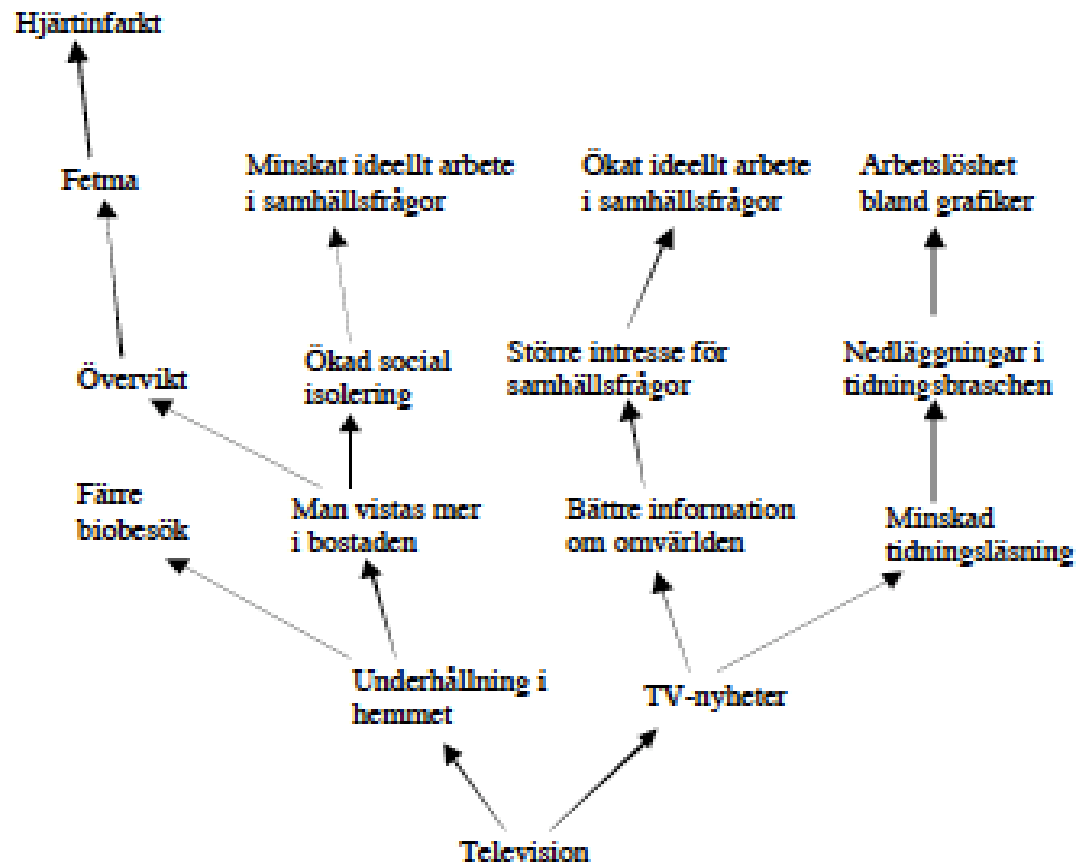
Hjärtinfarkt

Fetma

Minskat ideellt arbete i samhällsfrågor

Ökat ideellt arbete i samhällsfrågor

Arbetslöshet bland grafiker

Övervikt

Ökad social isolering

Större intresse för samhällsfrågor

Nedläggningar i tidningsbraschen

Färre biobesök

Man vistas mer i bostaden

Bättre information om omvärlden

Minskad tidningsläsning

Underhållning i hemmet

TV-nyheter

Television